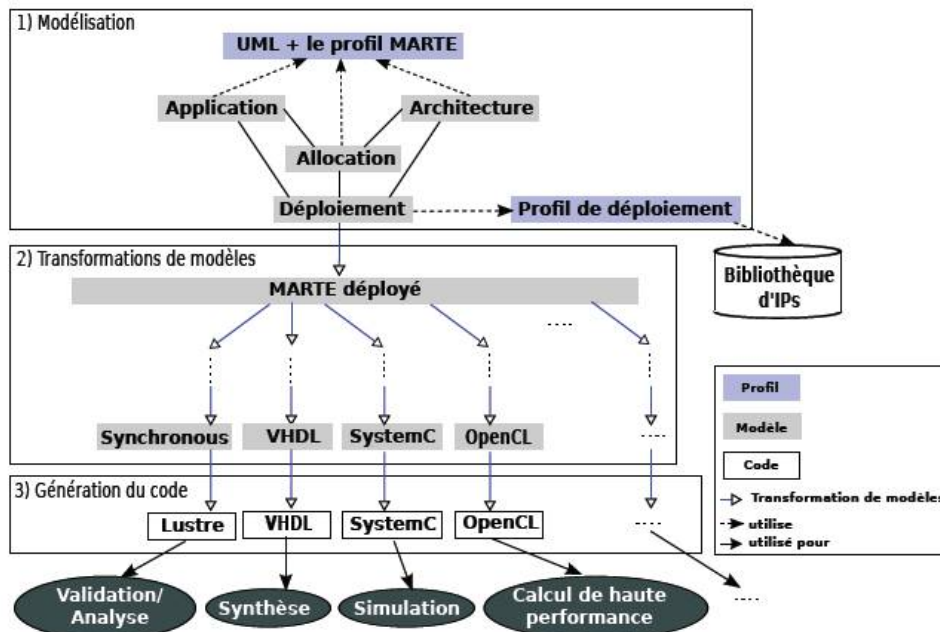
1) Modélisation

UML + le profil MARTE

Application

Architecture

Allocation

Déploiement

Profil de déploiement

Bibliothèque d'IPs

2) Transformations de modèles

MARTE déployé

....

Synchronous

VHDL

SystemC

OpenCL

....

3) Génération du code

Lustre

VHDL

SystemC

OpenCL

....

Profil

Modèle

Code

Transformation de modèles

utilise

utilisé pour

Validation/ Analyse

Synthèse

Simulation

Calcul de haute performance

....